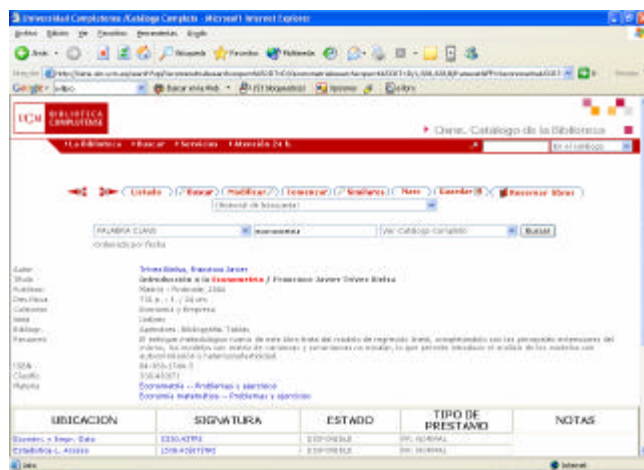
Universidad Complutense /Catálogo Completo - Microsoft Internet Explorer

Archivo Edición Ver Favoritos Herramientas Ayuda

Atrás Búsqueda Favoritos Multimedia

Dirección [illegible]

Google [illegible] Buscar en la Web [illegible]

UCM BIBLIOTECA COMPLUTENSE

Cisne. Catálogo de la Biblioteca

La Biblioteca Buscar Servicios Atención 24 h.

en el catálogo

Listado Buscar Modificar Comenzar Similares Marc Guardar Reservar libros

(Historial de búsqueda)

PALABRA CLAVE econometria Ver Catálogo completo Buscar

Ordenado por fecha

Autor: Trívez Bielsa, Francisco Javier
Título: Introducción a la Econometría / Francisco Javier Trívez Bielsa
Publicac: Madrid : Pirámide, 2004
Descripci: 716 p. : il. ; 24 cm.
Colección: Economía y Empresa
Serie: Índices
Bibliogr.: Apéndices. Bibliografía. Tablas
Resumen: El enfoque metodológico nuevo de este libro trata del modelo de regresión lineal, acompañando con las principales extensiones del mismo; los modelos con índole de variables y perturbaciones no lineales, lo que permite introducir el análisis de los modelos con autocorrelación y heterocedasticidad.
ISBN: 84-368-1769-7
Clasific: 330.43(075)
Materia: Econometría -- Problemas y ejercicios
Economía matemática -- Problemas y ejercicios

| UBICACION | SIGNATURA | ESTADO | TIPO DE PRESTAMO | NOTAS |
|---|---|---|---|---|
| Económ. y Empr. Gala | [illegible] | DISPONIBLE | PR. NORMAL | |
| Estadística L. Acceso | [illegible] | DISPONIBLE | PR. NORMAL | |

Listo Internet